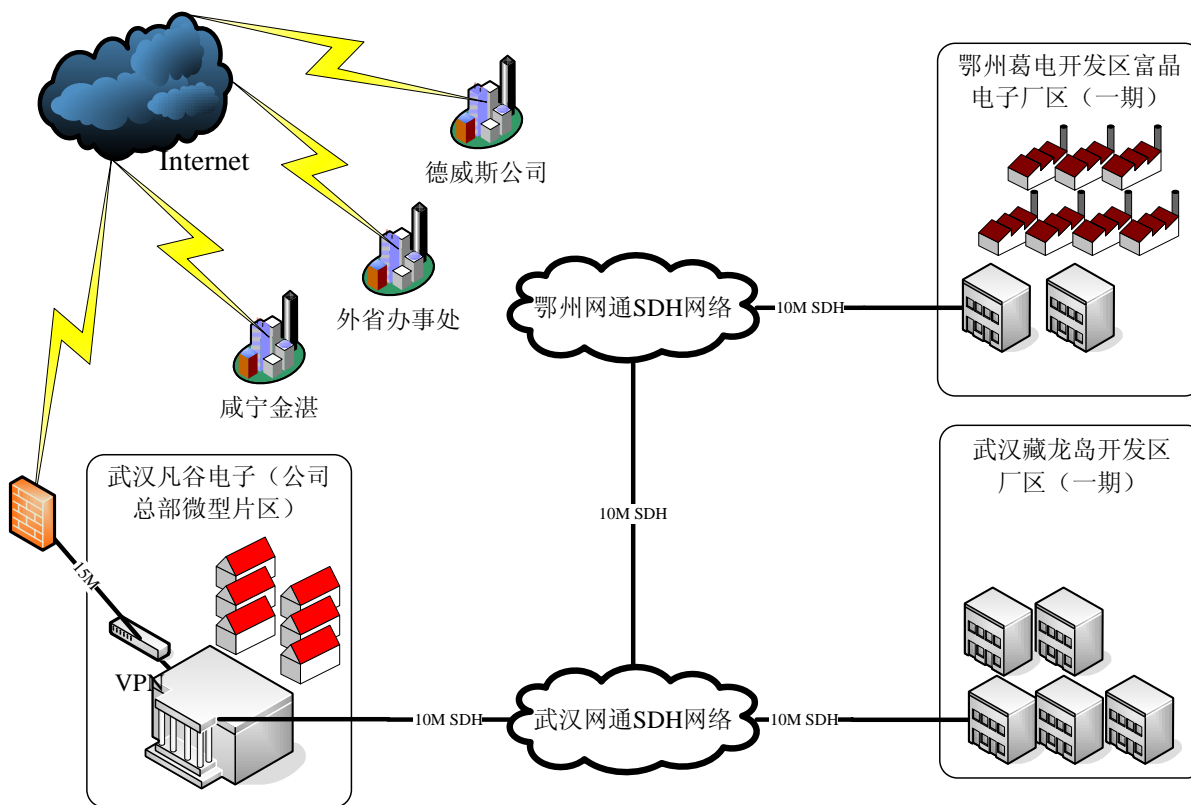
Internet

德威斯公司

外省办事处

咸宁金湛

鄂州葛电开发区富晶电子厂区（一期）

鄂州网通SDH网络

10M SDH

10M SDH

武汉藏龙岛开发区厂区（一期）

武汉凡谷电子（公司总部微型片区）

15M

VPN

10M SDH

武汉网通SDH网络

10M SDH